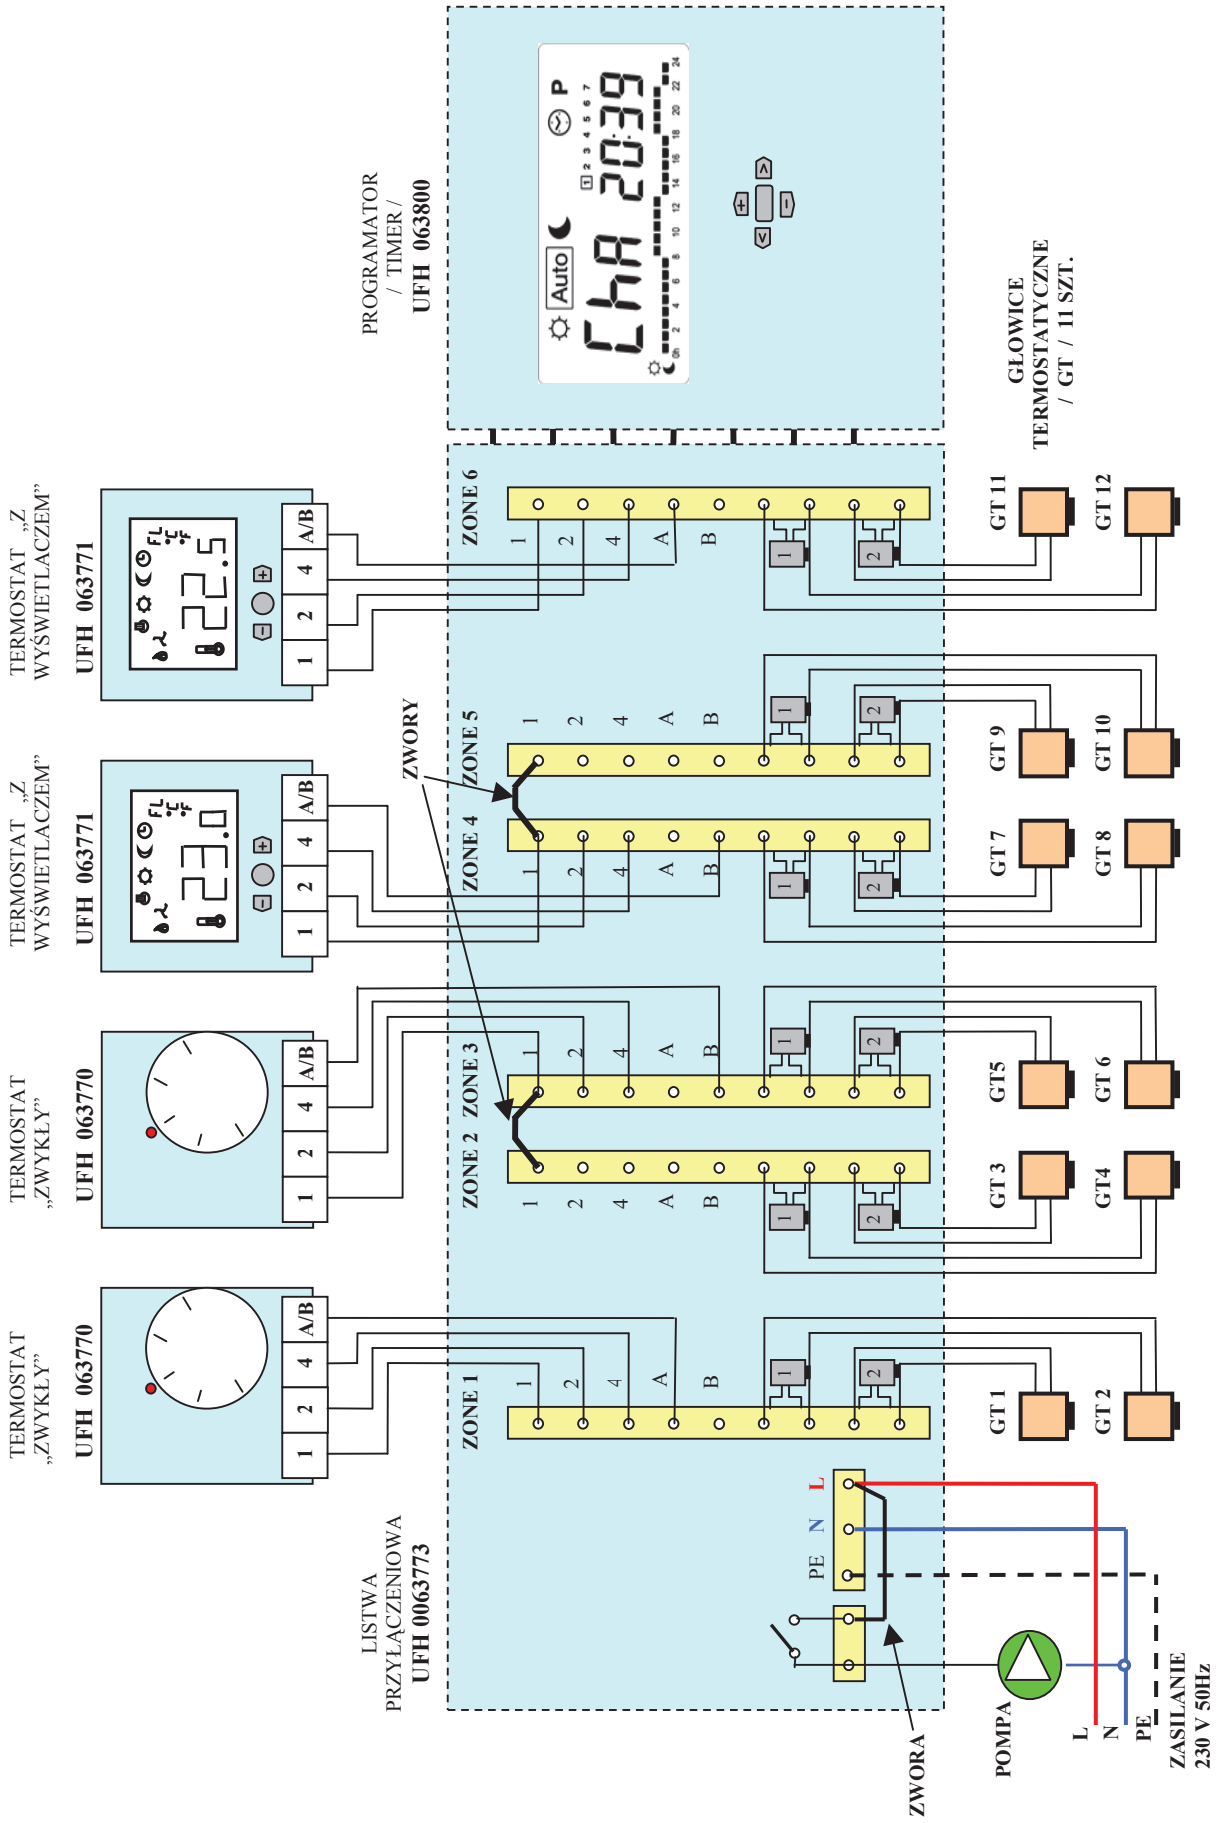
PROGRAMATOR / TIMER /
UFH 063800

Auto
ChA 20:39
P
1 2 3 4 5 6 7
0h 2 4 6 8 10 12 14 16 18 20 22 24

GŁOWICE TERMOSTATYCZNE / GT / 11 SZT.

TERMOSTAT „Z WYŚWIETLACZEM”
UFH 063771
22.5
FL °C °F

TERMOSTAT „Z WYŚWIETLACZEM”
UFH 063771
23.0
FL °C °F

TERMOSTAT „ZWYKŁY”
UFH 063770

TERMOSTAT „ZWYKŁY”
UFH 063770

1 2 4 A/B

ZONE 6
1 2 4 A B
1 2
GT 11 GT 12

ZWORY

ZONE 5
1 2 4 A B
GT 9 GT 10

ZONE 4
1 2 4 A B
GT 7 GT 8

ZONE 3
1 2 4 A B
GT5 GT 6

ZONE 2
1 2 4 A B
GT 3 GT4

ZONE 1
1 2 4 A B
GT 1 GT 2

LISTWA PRZYŁĄCZENIOWA
UFH 0063773

L N PE

ZWORA

POMPA

L N PE
ZASILANIE
230 V 50Hz